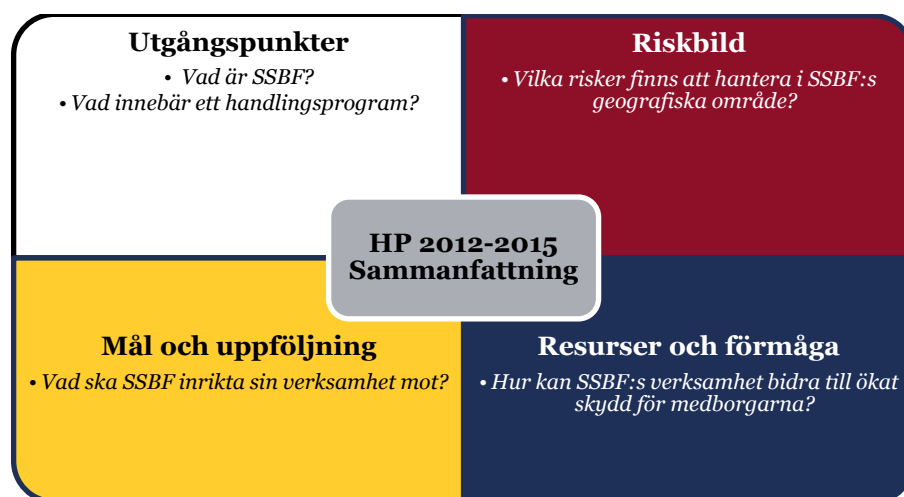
Utgångspunkter

• Vad är SSBF?
• Vad innebär ett handlingsprogram?

Riskbild

• Vilka risker finns att hantera i SSBF:s geografiska område?

HP 2012-2015 Sammanfattning

Mål och uppföljning

• Vad ska SSBF inrikta sin verksamhet mot?

Resurser och förmåga

• Hur kan SSBF:s verksamhet bidra till ökat skydd för medborgarna?